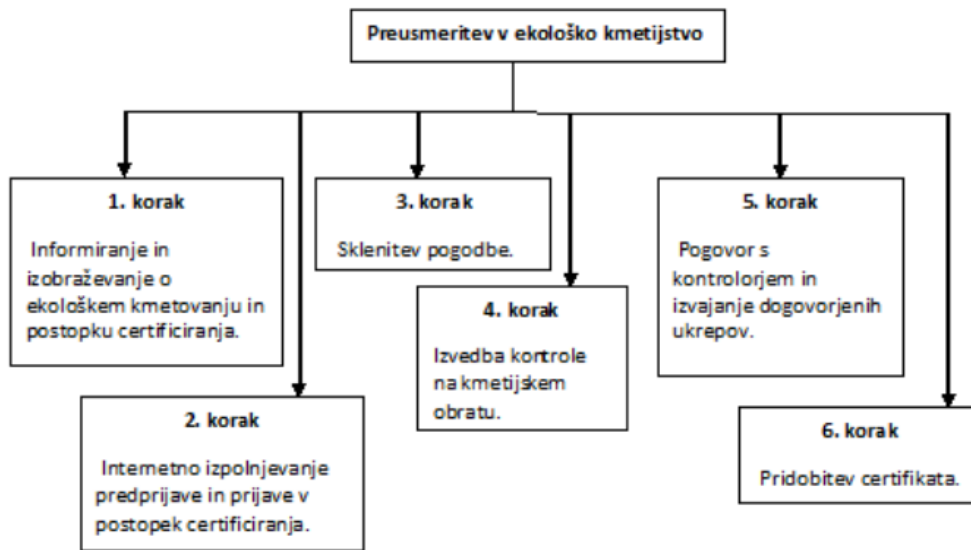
Preusmeritev v ekološko kmetijstvo

1. korak

Informiranje in izobraževanje o ekološkem kmetovanju in postopku certificiranja.

2. korak

Internetno izpolnjevanje predprijave in prijave v postopek certificiranja.

3. korak

Sklenitev pogodbe.

4. korak

Izvedba kontrole na kmetijskem obratu.

5. korak

Pogovor s kontrolorjem in izvajanje dogovorjenih ukrepov.

6. korak

Pridobitev certifikata.